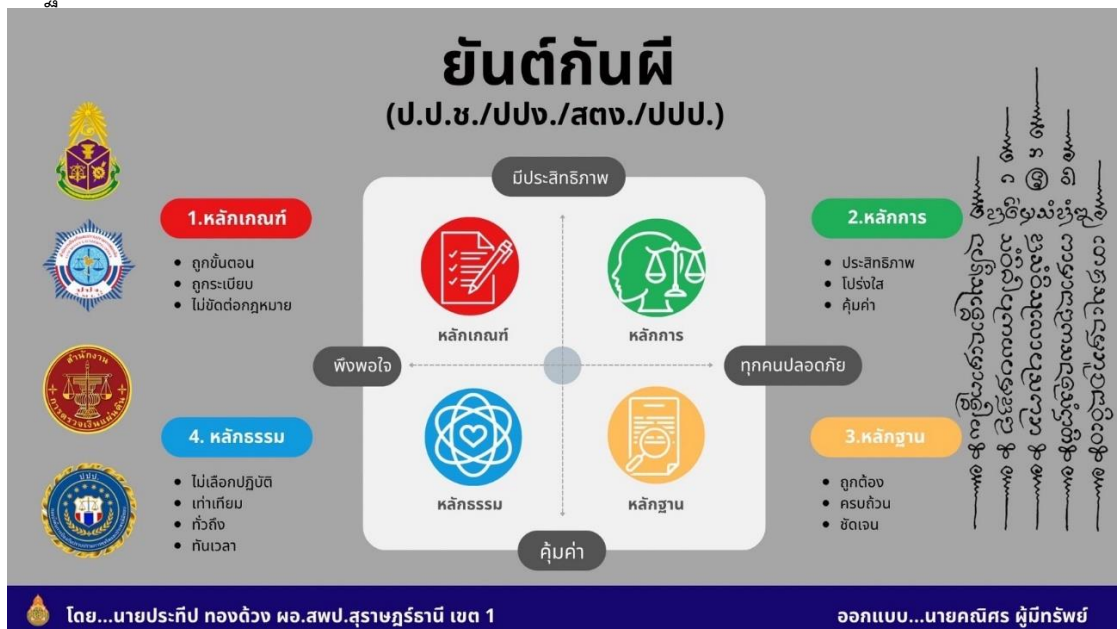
๙๑

ยันต์กันผี
(ป.ป.ช./ปปง./สตง./ปปป.)

มีประสิทธิภาพ

1.หลักเกณฑ์
• ถูกขั้นตอน
• ถูกระเบียบ
• ไม่ขัดต่อกฎหมาย

หลักเกณฑ์

หลักการ

2.หลักการ
• ประสิทธิภาพ
• โปร่งใส
• คุ้มค่า

พึงพอใจ

ทุกคนปลอดภัย

4. หลักธรรม
• ไม่เลือกปฏิบัติ
• เท่าเทียม
• ทั่วถึง
• ทันเวลา

หลักธรรม

หลักฐาน

3.หลักฐาน
• ถูกต้อง
• ครบถ้วน
• ชัดเจน

คุ้มค่า

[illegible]

โดย...นายประทีป ทองด้วง ผอ.สพป.สุราษฎร์ธานี เขต 1

ออกแบบ...นายคณิศร ผู้มีทรัพย์